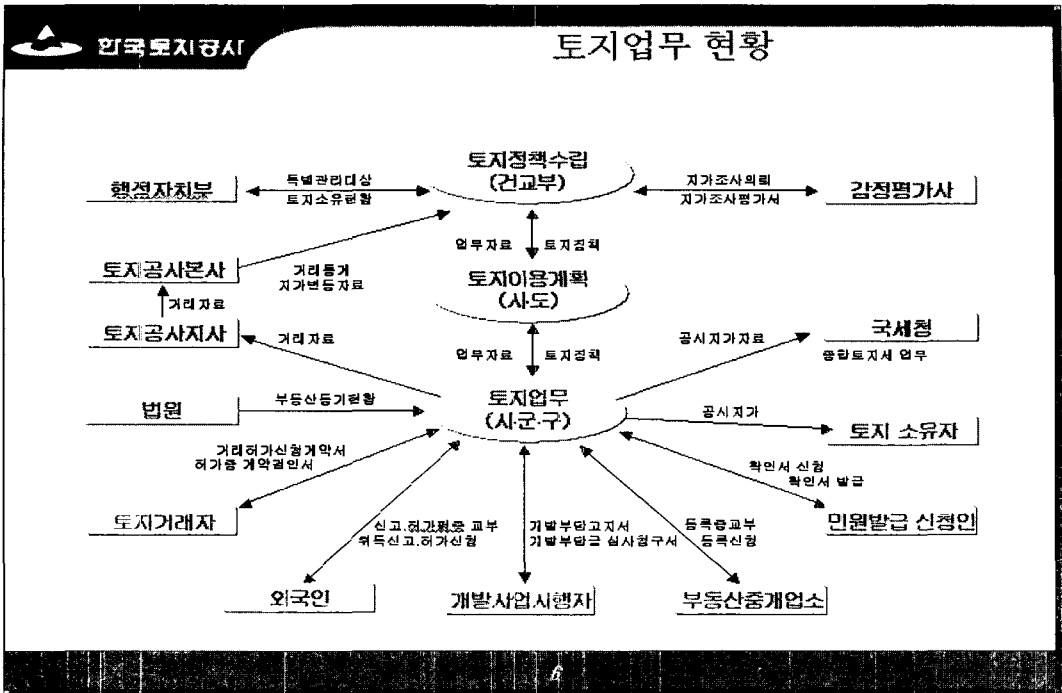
한국토지공사

토지업무 현황

토지정책수립 (건교부)

행정자치부

특별관리대상

토지소유현황

지가조사의뢰

지가조사평가서

감정평가사

업무자료

토지정책

토지공사본사

거래통계

지가변동자료

거래자료

토지이용계획 (시·도)

토지공사지사

거래자료

업무자료

토지정책

공시지가자료

국세청

종합토지세 업무

법원

부동산등기현황

토지업무 (시·군·구)

공시지가

토지 소유자

거래허가신청계약서

허가증 계약검인서

확인서 신청

확인서 발급

토지거래자

신고,허가필증 교부

취득신고,허가신청

개발부담고지서

개발부담금 심사청구서

등록증교부

등록신청

민원발급 신청인

외국인

개발사업시행자

부동산중개업소

6